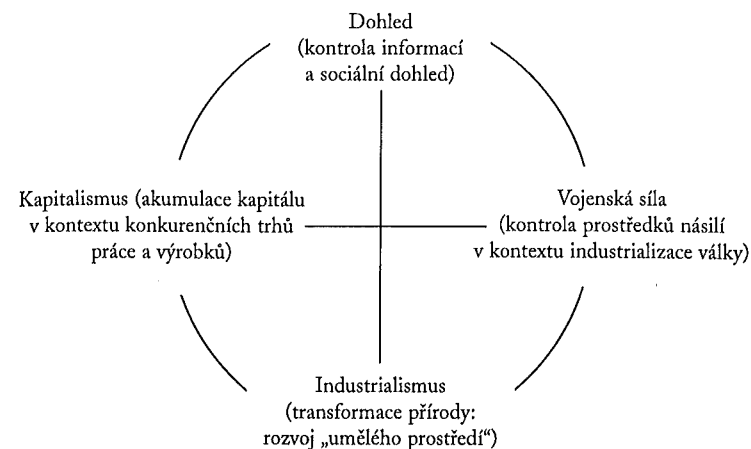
Dohled
(kontrola informací
a sociální dohled)

Kapitalismus (akumulace kapitálu
v kontextu konkurenčních trhů
práce a výrobků)

Vojenská síla
(kontrola prostředků násilí
v kontextu industrializace války)

Industrialismus
(transformace přírody:
rozvoj „umělého prostředí“)